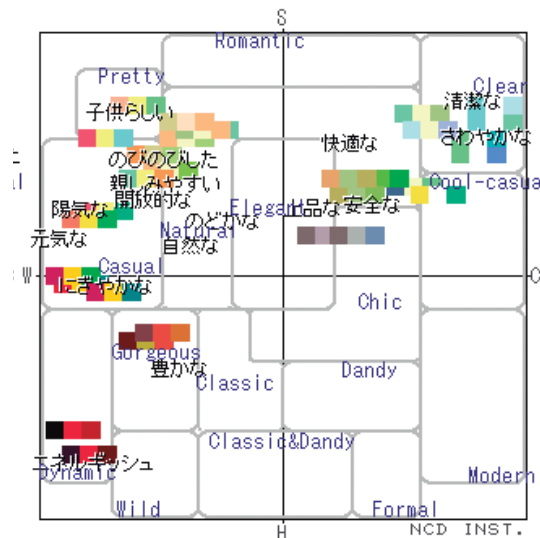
S
Romantic
Pretty
Clear
子供らしい
清潔な
さわやかな
快適な
のびのびした
親しみやすい
開放的な
Cool-casual
陽気な
のどかな
Elegant
上品な
安全な
Natural
元気な
自然な
W
Casual
C
にぎやかな
Chic
Gorgeous
Dandy
豊かな
Classic
Classic&Dandy
エネルギッシュ
Dynamic
Modern
Wild
Formal
H
NCD INST.